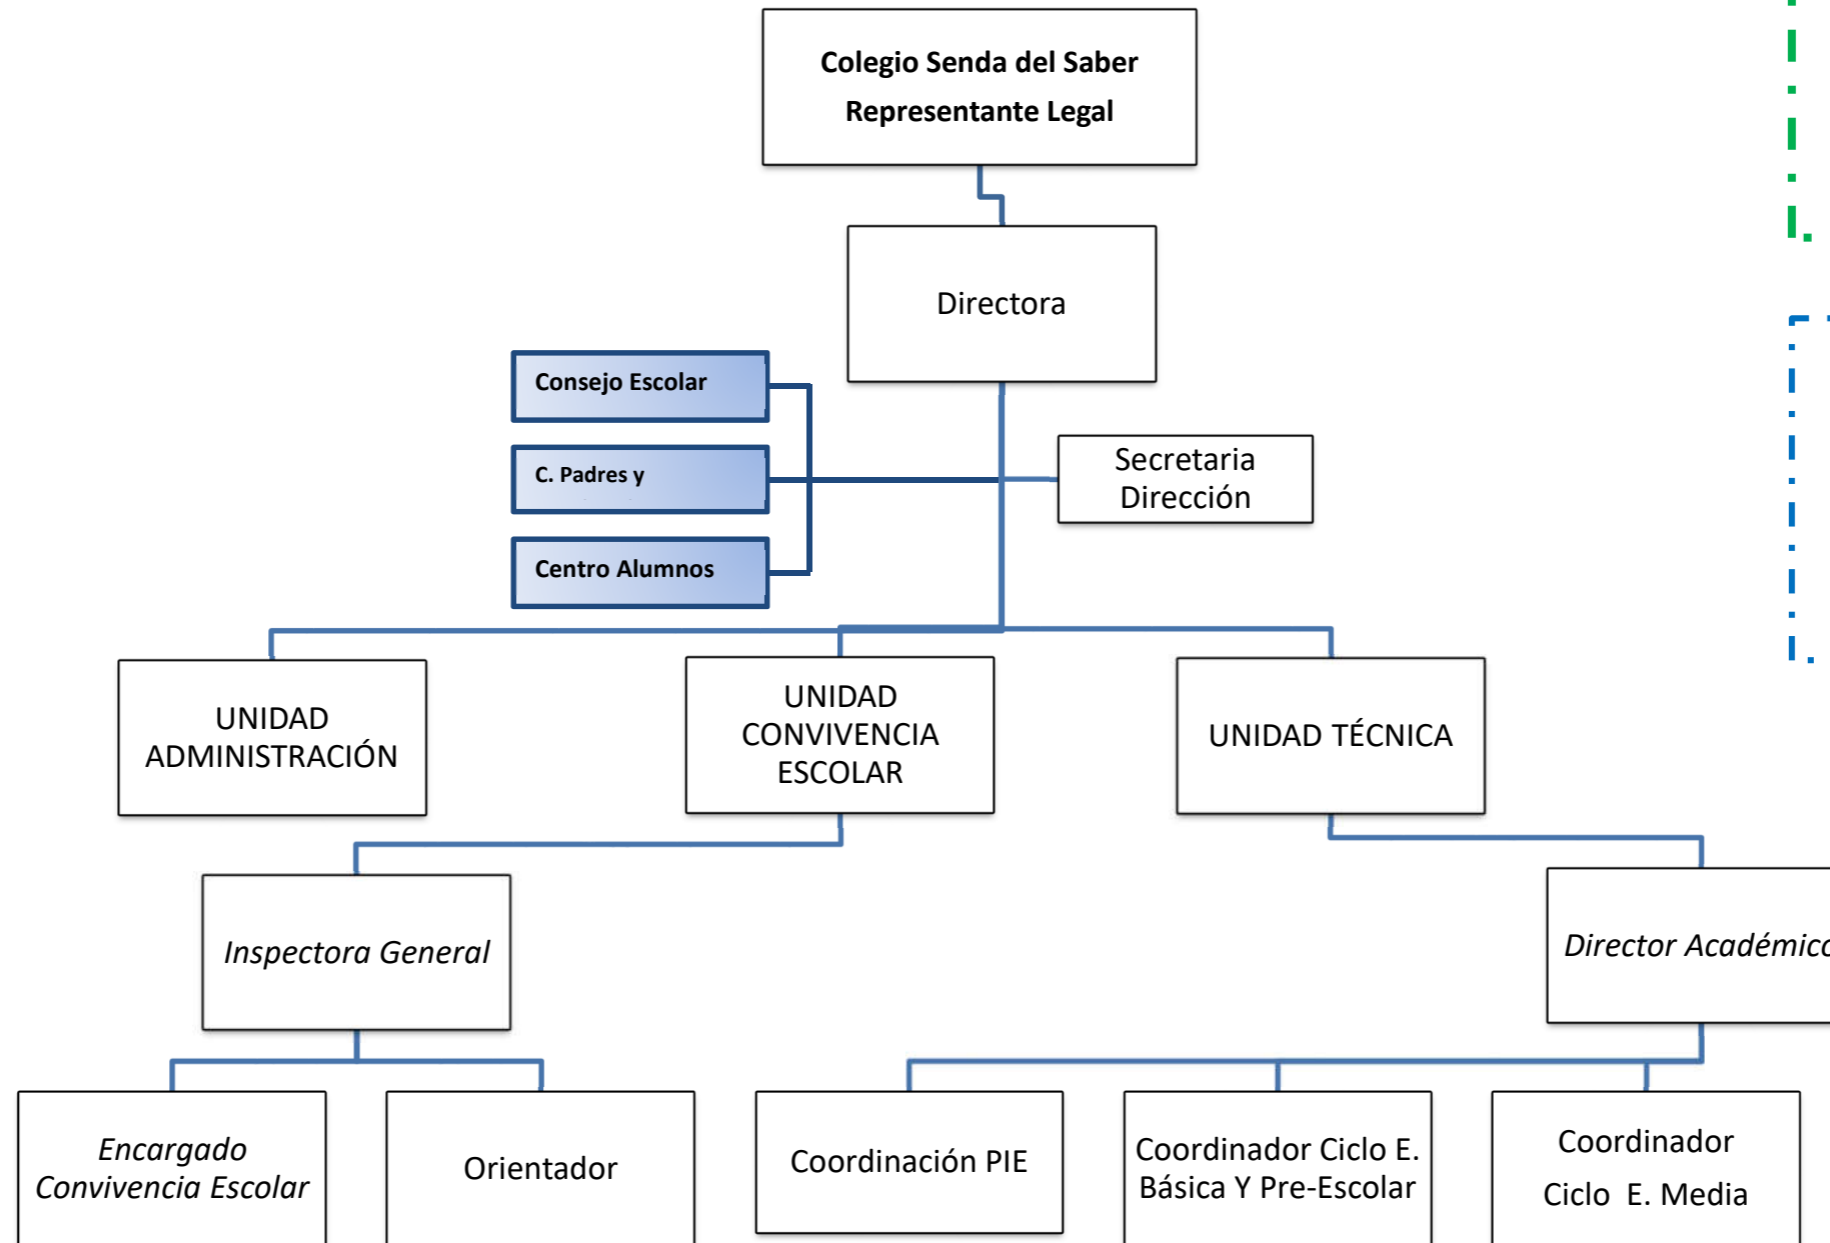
Colegio Senda del Saber
Representante Legal

Directora

Consejo Escolar

C. Padres y

Centro Alumnos

Secretaria Dirección

UNIDAD ADMINISTRACIÓN

UNIDAD CONVIVENCIA ESCOLAR

UNIDAD TÉCNICA

Inspectora General

Director Académico

Encargado Convivencia Escolar

Orientador

Coordinación PIE

Coordinador Ciclo E. Básica Y Pre-Escolar

Coordinador Ciclo E. Media